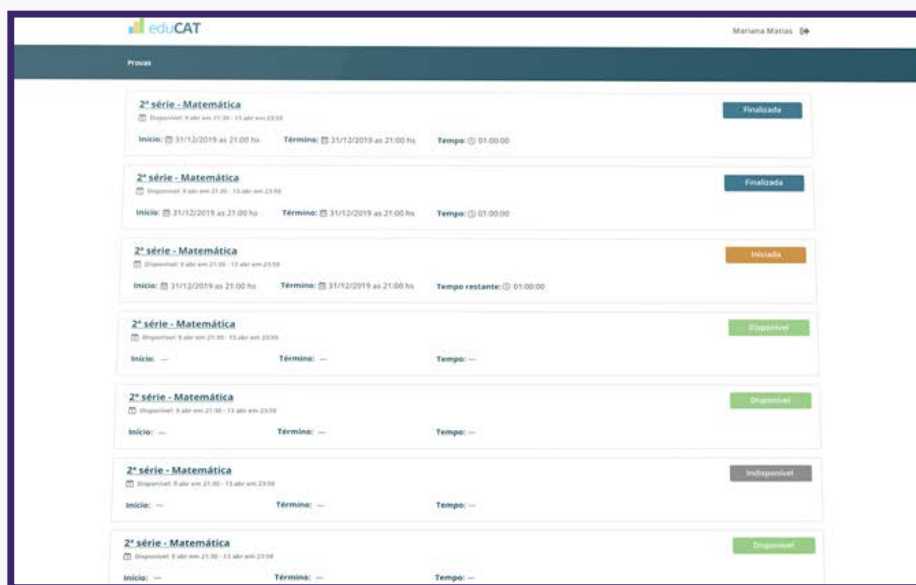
eduCAT

Mariana Matias

Provas

2ª série - Matemática
Disponível: 9 abr em 21:30 - 13 abr em 23:59
Início: 31/12/2019 as 21:00 hs Término: 31/12/2019 as 21:00 hs Tempo: 01:00:00
Finalizada

2ª série - Matemática
Disponível: 9 abr em 21:30 - 13 abr em 23:59
Início: 31/12/2019 as 21:00 hs Término: 31/12/2019 as 21:00 hs Tempo: 01:00:00
Finalizada

2ª série - Matemática
Disponível: 9 abr em 21:30 - 13 abr em 23:59
Início: 31/12/2019 as 21:00 hs Término: 31/12/2019 as 21:00 hs Tempo restante: 01:00:00
Iniciada

2ª série - Matemática
Disponível: 9 abr em 21:30 - 13 abr em 23:59
Início: — Término: — Tempo: —
Disponível

2ª série - Matemática
Disponível: 9 abr em 21:30 - 13 abr em 23:59
Início: — Término: — Tempo: —
Disponível

2ª série - Matemática
Disponível: 9 abr em 21:30 - 13 abr em 23:59
Início: — Término: — Tempo: —
Indisponível

2ª série - Matemática
Disponível: 9 abr em 21:30 - 13 abr em 23:59
Início: — Término: — Tempo: —
Disponível